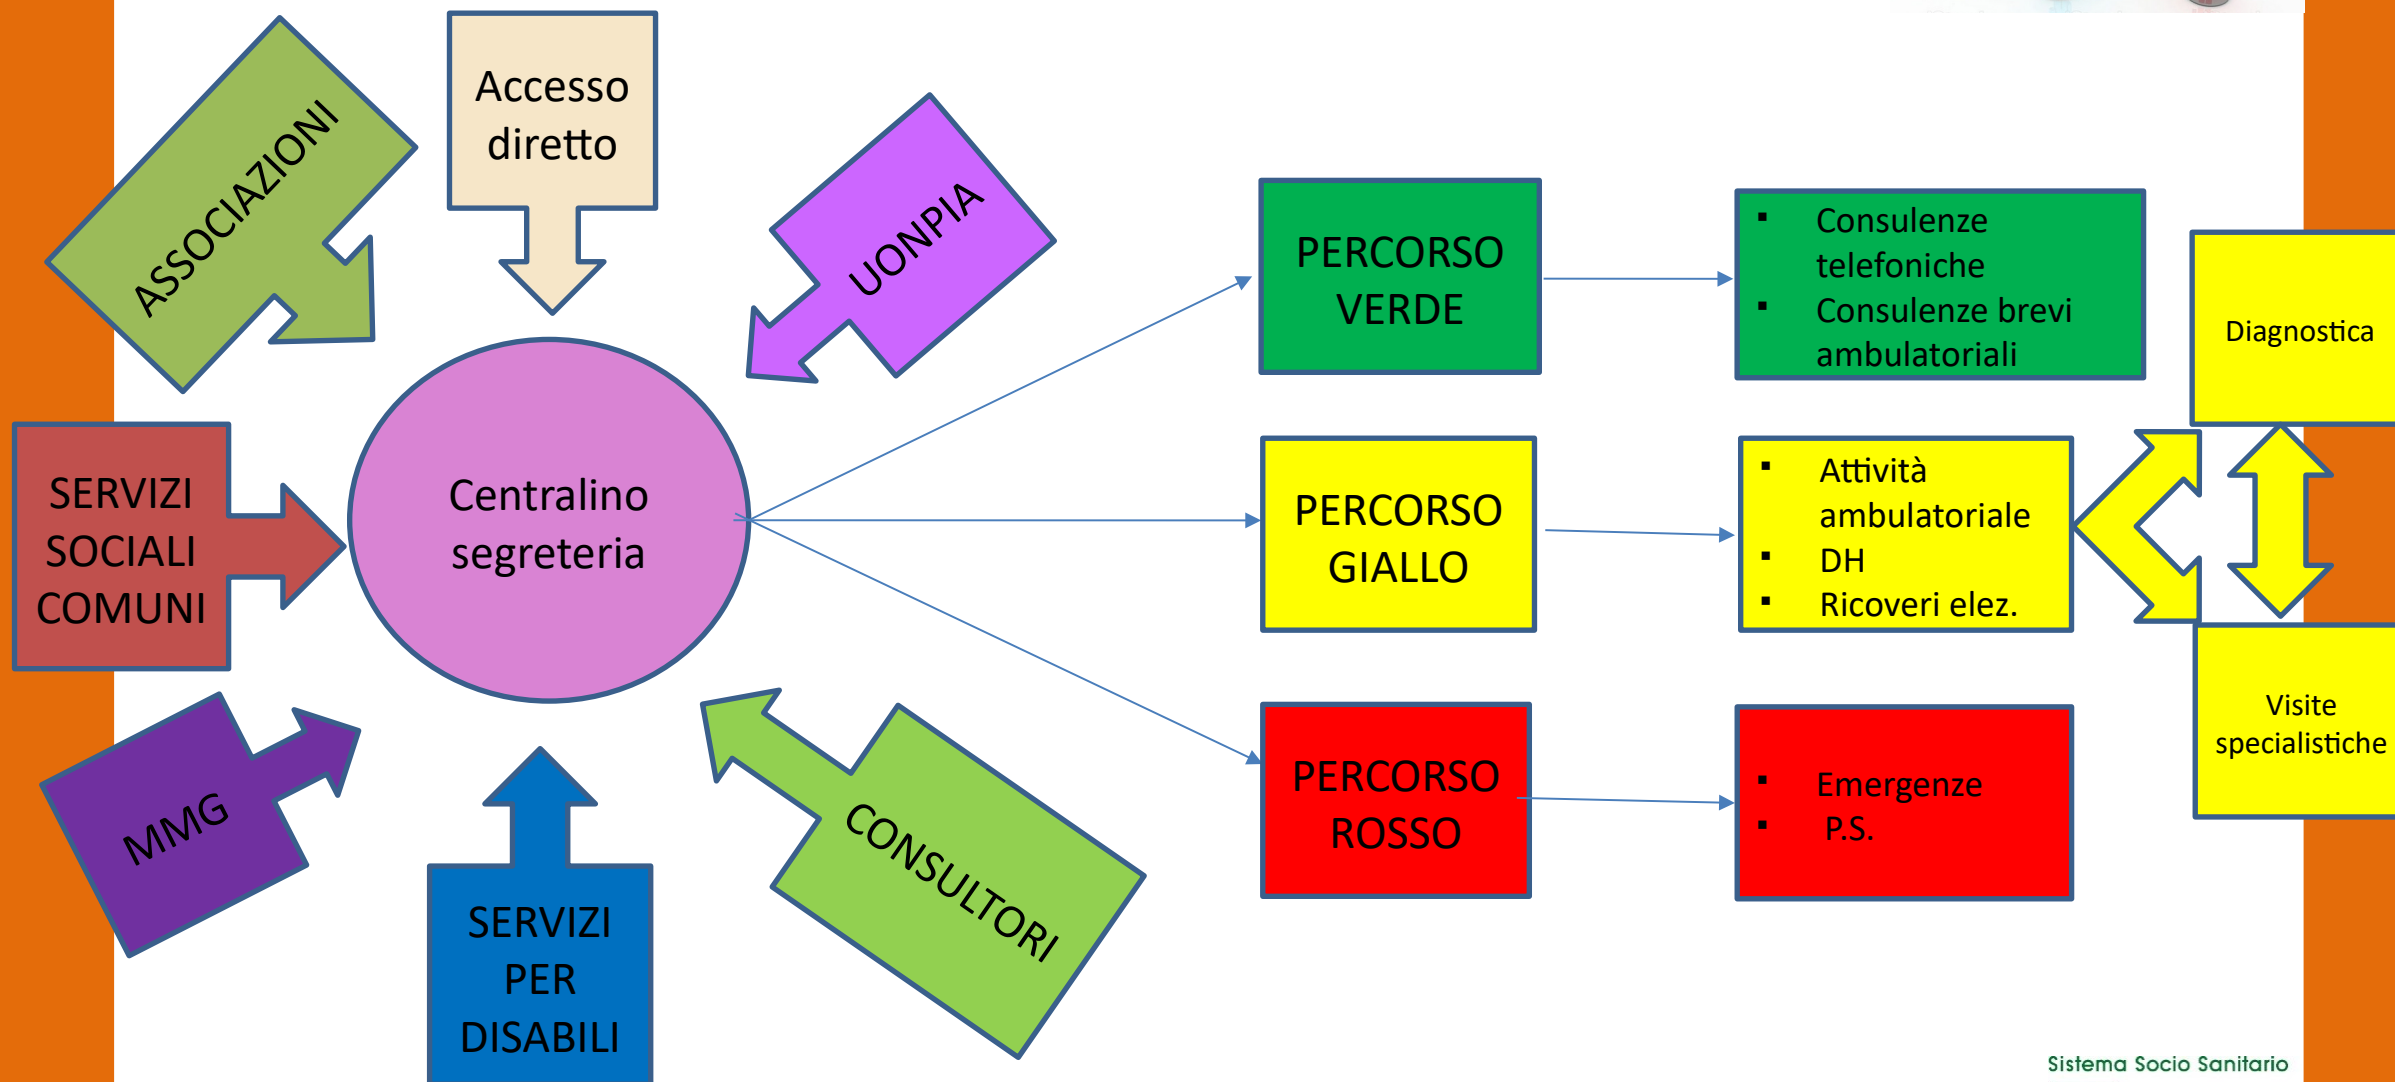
ASSOCIAZIONI

Accesso diretto

UONPIA

SERVIZI SOCIALI COMUNI

Centralino segreteria

MMG

SERVIZI PER DISABILI

CONSULTORI

PERCORSO VERDE

- Consulenze telefoniche
- Consulenze brevi ambulatoriali

PERCORSO GIALLO

- Attività ambulatoriale
- DH
- Ricoveri elez.

PERCORSO ROSSO

- Emergenze
- P.S.

Diagnostica

Visite specialistiche

Sistema Socio Sanitario